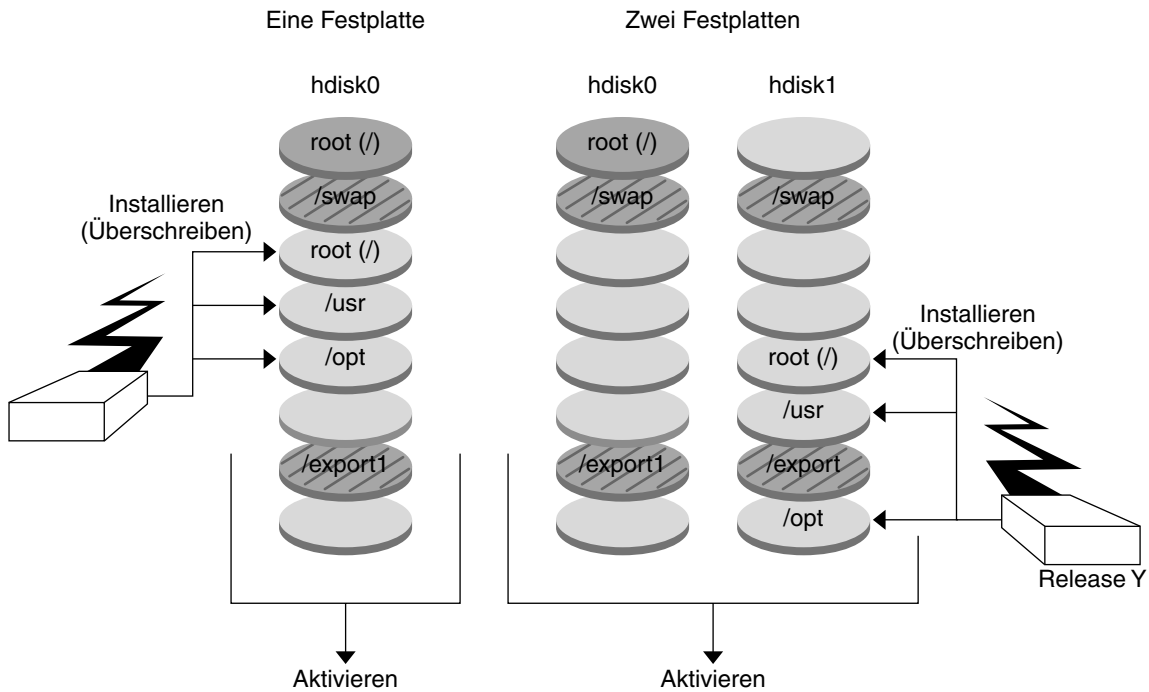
Eine Festplatte

hdisk0

root (/)
/swap
root (/)
/usr
/opt
/export1

Installieren (Überschreiben)

Aktivieren

Zwei Festplatten

hdisk0

root (/)
/swap
/export1

hdisk1

/swap
root (/)
/usr
/export
/opt

Installieren (Überschreiben)

Release Y

Aktivieren